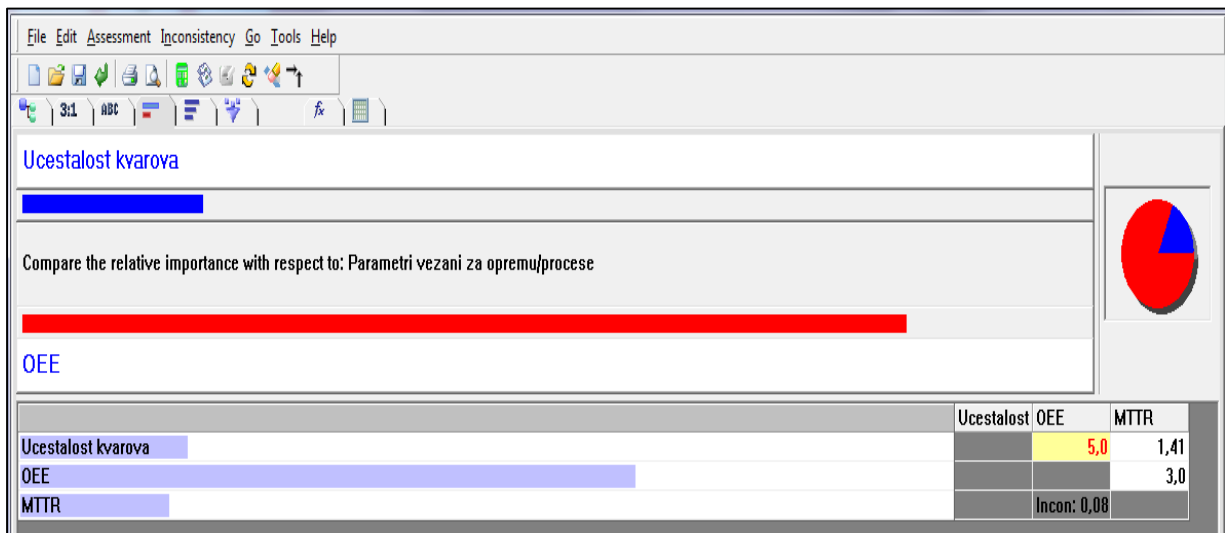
File Edit Assessment Inconsistency Go Tools Help

3:1 ABC

Ucestalost kvarova

Compare the relative importance with respect to: Parametri vezani za opremu/procese

OEE

| | Ucestalost | OEE | MTTR |
|---|---|---|---|
| Ucestalost kvarova | | 5,0 | 1,41 |
| OEE | | | 3,0 |
| MTTR | | Incon: 0,08 | |